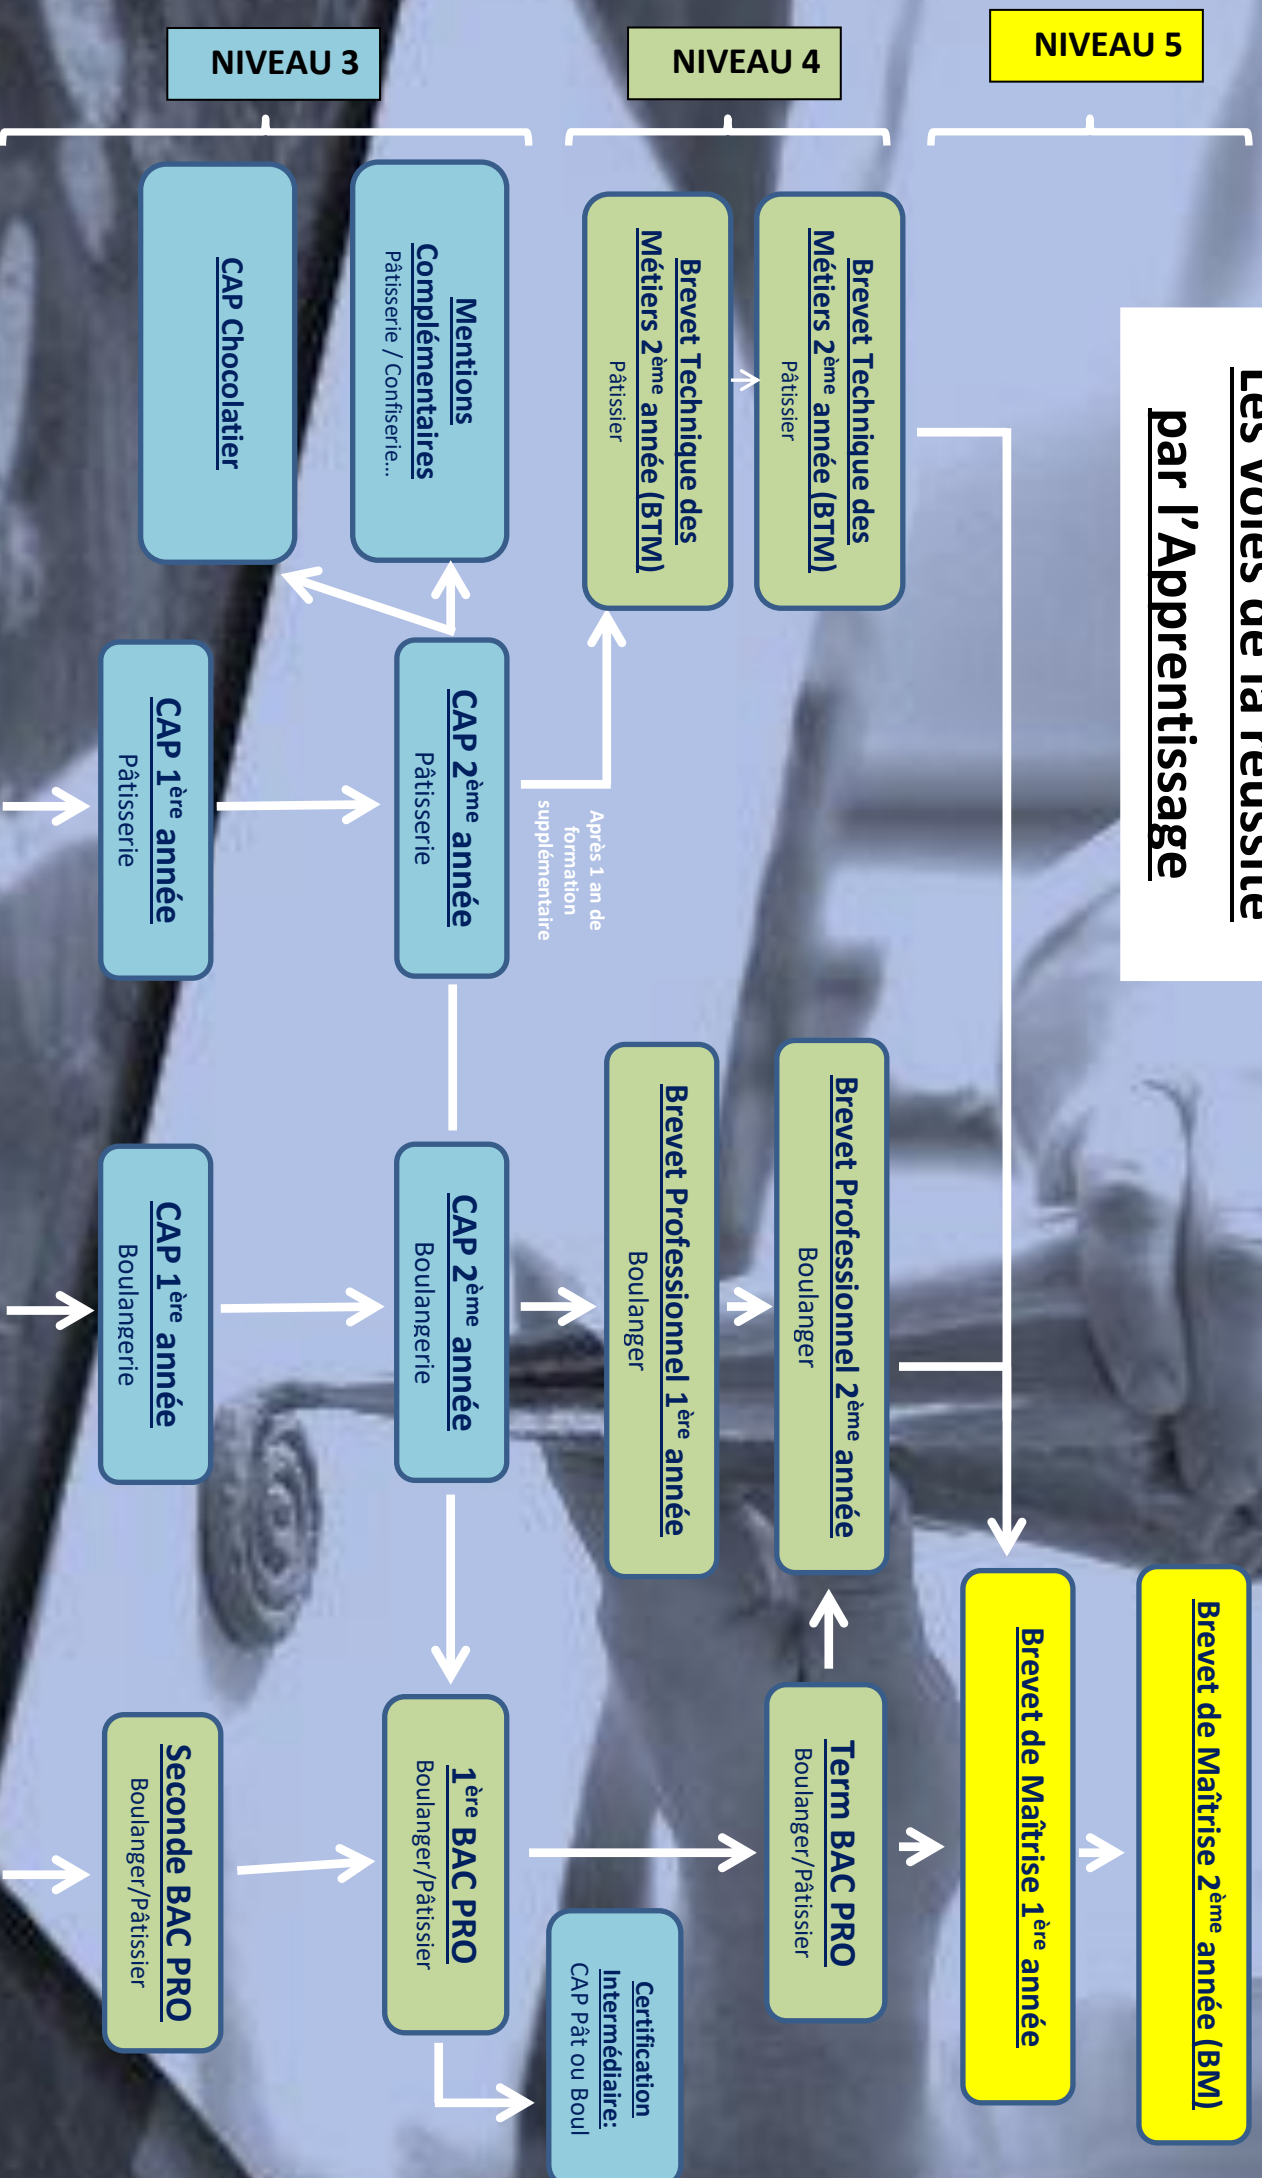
Les voies de la réussite par l'Apprentissage

NIVEAU 3

NIVEAU 4

NIVEAU 5

CAP Chocolatier

Mentions Complémentaires
Pâtisserie / Confiserie…

Brevet Technique des Métiers 2ème année (BTM)
Pâtissier

Brevet Technique des Métiers 2ème année (BTM)
Pâtissier

CAP 1ère année
Pâtisserie

CAP 2ème année
Pâtisserie

Après 1 an de formation supplémentaire

CAP 1ère année
Boulangerie

CAP 2ème année
Boulangerie

Brevet Professionnel 1ère année
Boulanger

Brevet Professionnel 2ème année
Boulanger

Seconde BAC PRO
Boulanger/Pâtissier

1ère BAC PRO
Boulanger/Pâtissier

Certification Intermédiaire:
CAP Pât ou Boul

Term BAC PRO
Boulanger/Pâtissier

Brevet de Maîtrise 1ère année

Brevet de Maîtrise 2ème année (BM)